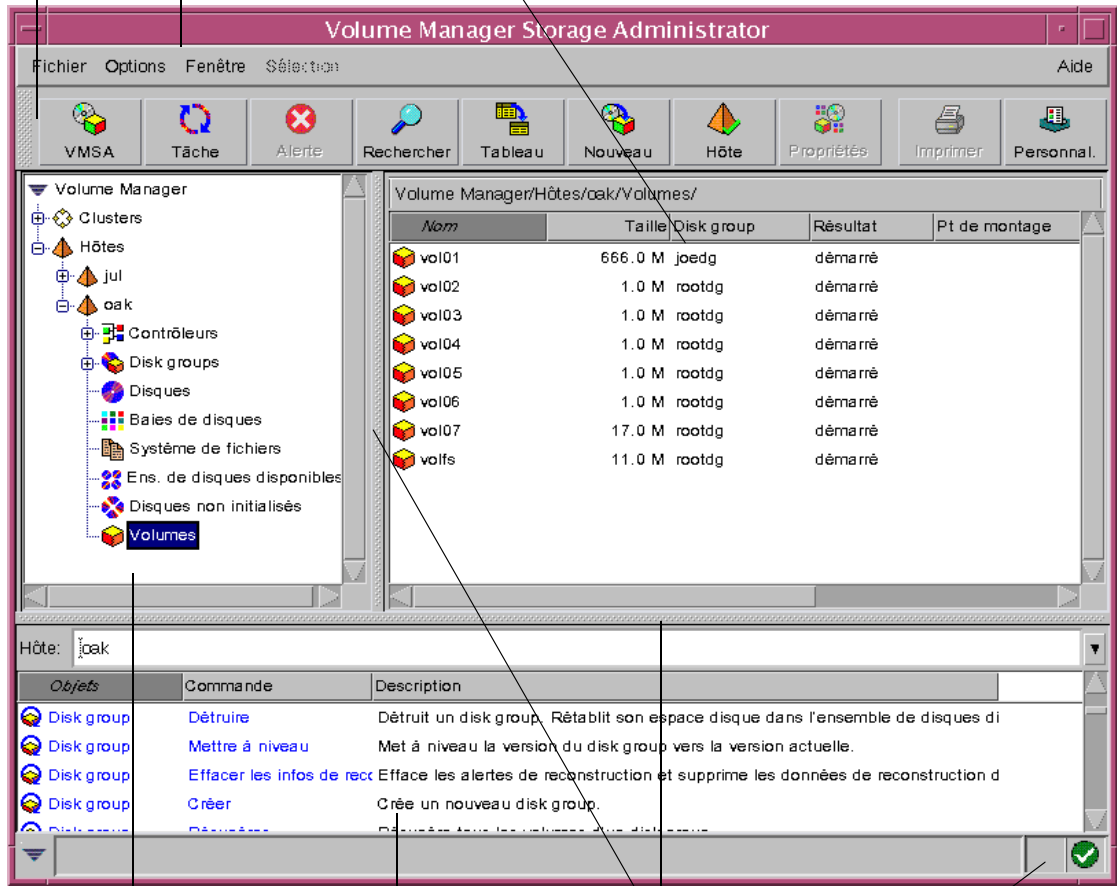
Volume Manager Storage Administrator

Fichier Options Fenêtre Sélection Aide

VMSA Tâche Alerte Rechercher Tableau Nouveau Hôte Propriétés Imprimer Personnal.

Volume Manager
Clusters
Hôtes
jul
oak
Contrôleurs
Disk groups
Disques
Baies de disques
Système de fichiers
Ens. de disques disponibles
Disques non initialisés
Volumes

Volume Manager/Hôtes/oak/Volumes/

| Nom | Taille | Disk group | Résultat | Pt de montage |
|---|---|---|---|---|
| vol01 | 666.0 M | joedg | démarré | |
| vol02 | 1.0 M | rootdg | démarré | |
| vol03 | 1.0 M | rootdg | démarré | |
| vol04 | 1.0 M | rootdg | démarré | |
| vol05 | 1.0 M | rootdg | démarré | |
| vol06 | 1.0 M | rootdg | démarré | |
| vol07 | 17.0 M | rootdg | démarré | |
| volfs | 11.0 M | rootdg | démarré | |

Hôte: oak

| Objets | Commande | Description |
|---|---|---|
| Disk group | Détruire | Détruit un disk group. Rétablit son espace disque dans l'ensemble de disques di |
| Disk group | Mettre à niveau | Met à niveau la version du disk group vers la version actuelle. |
| Disk group | Effacer les infos de recc | Efface les alertes de reconstruction et supprime les données de reconstruction d |
| Disk group | Créer | Crée un nouveau disk group. |
| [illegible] | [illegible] | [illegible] |